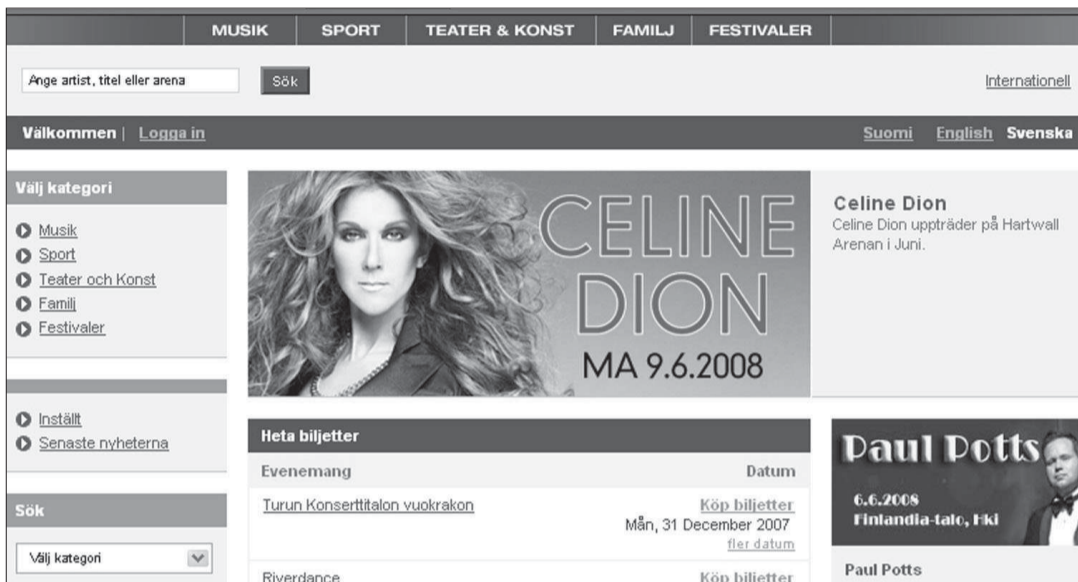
MUSIK | SPORT | TEATER & KONST | FAMILJ | FESTIVALER

Ange artist, titel eller arena
Sök

Internationell

Välkommen | Logga in

Suomi English Svenska

Välj kategori

Musik
Sport
Teater och Konst
Familj
Festivaler

Inställt
Senaste nyheterna

Sök

Välj kategori

CELINE DION
MA 9.6.2008

Celine Dion
Celine Dion uppträder på Hartwall Arenan i Juni.

Heta biljetter

| Evenemang | Datum |
|---|---|
| Turun Konserttitalon vuokrakon | Köp biljetter Mån, 31 December 2007 fler datum |
| Riverdance | Köp biljetter |

Paul Potts
6.6.2008
Finlandia-talo, Hki

Paul Potts